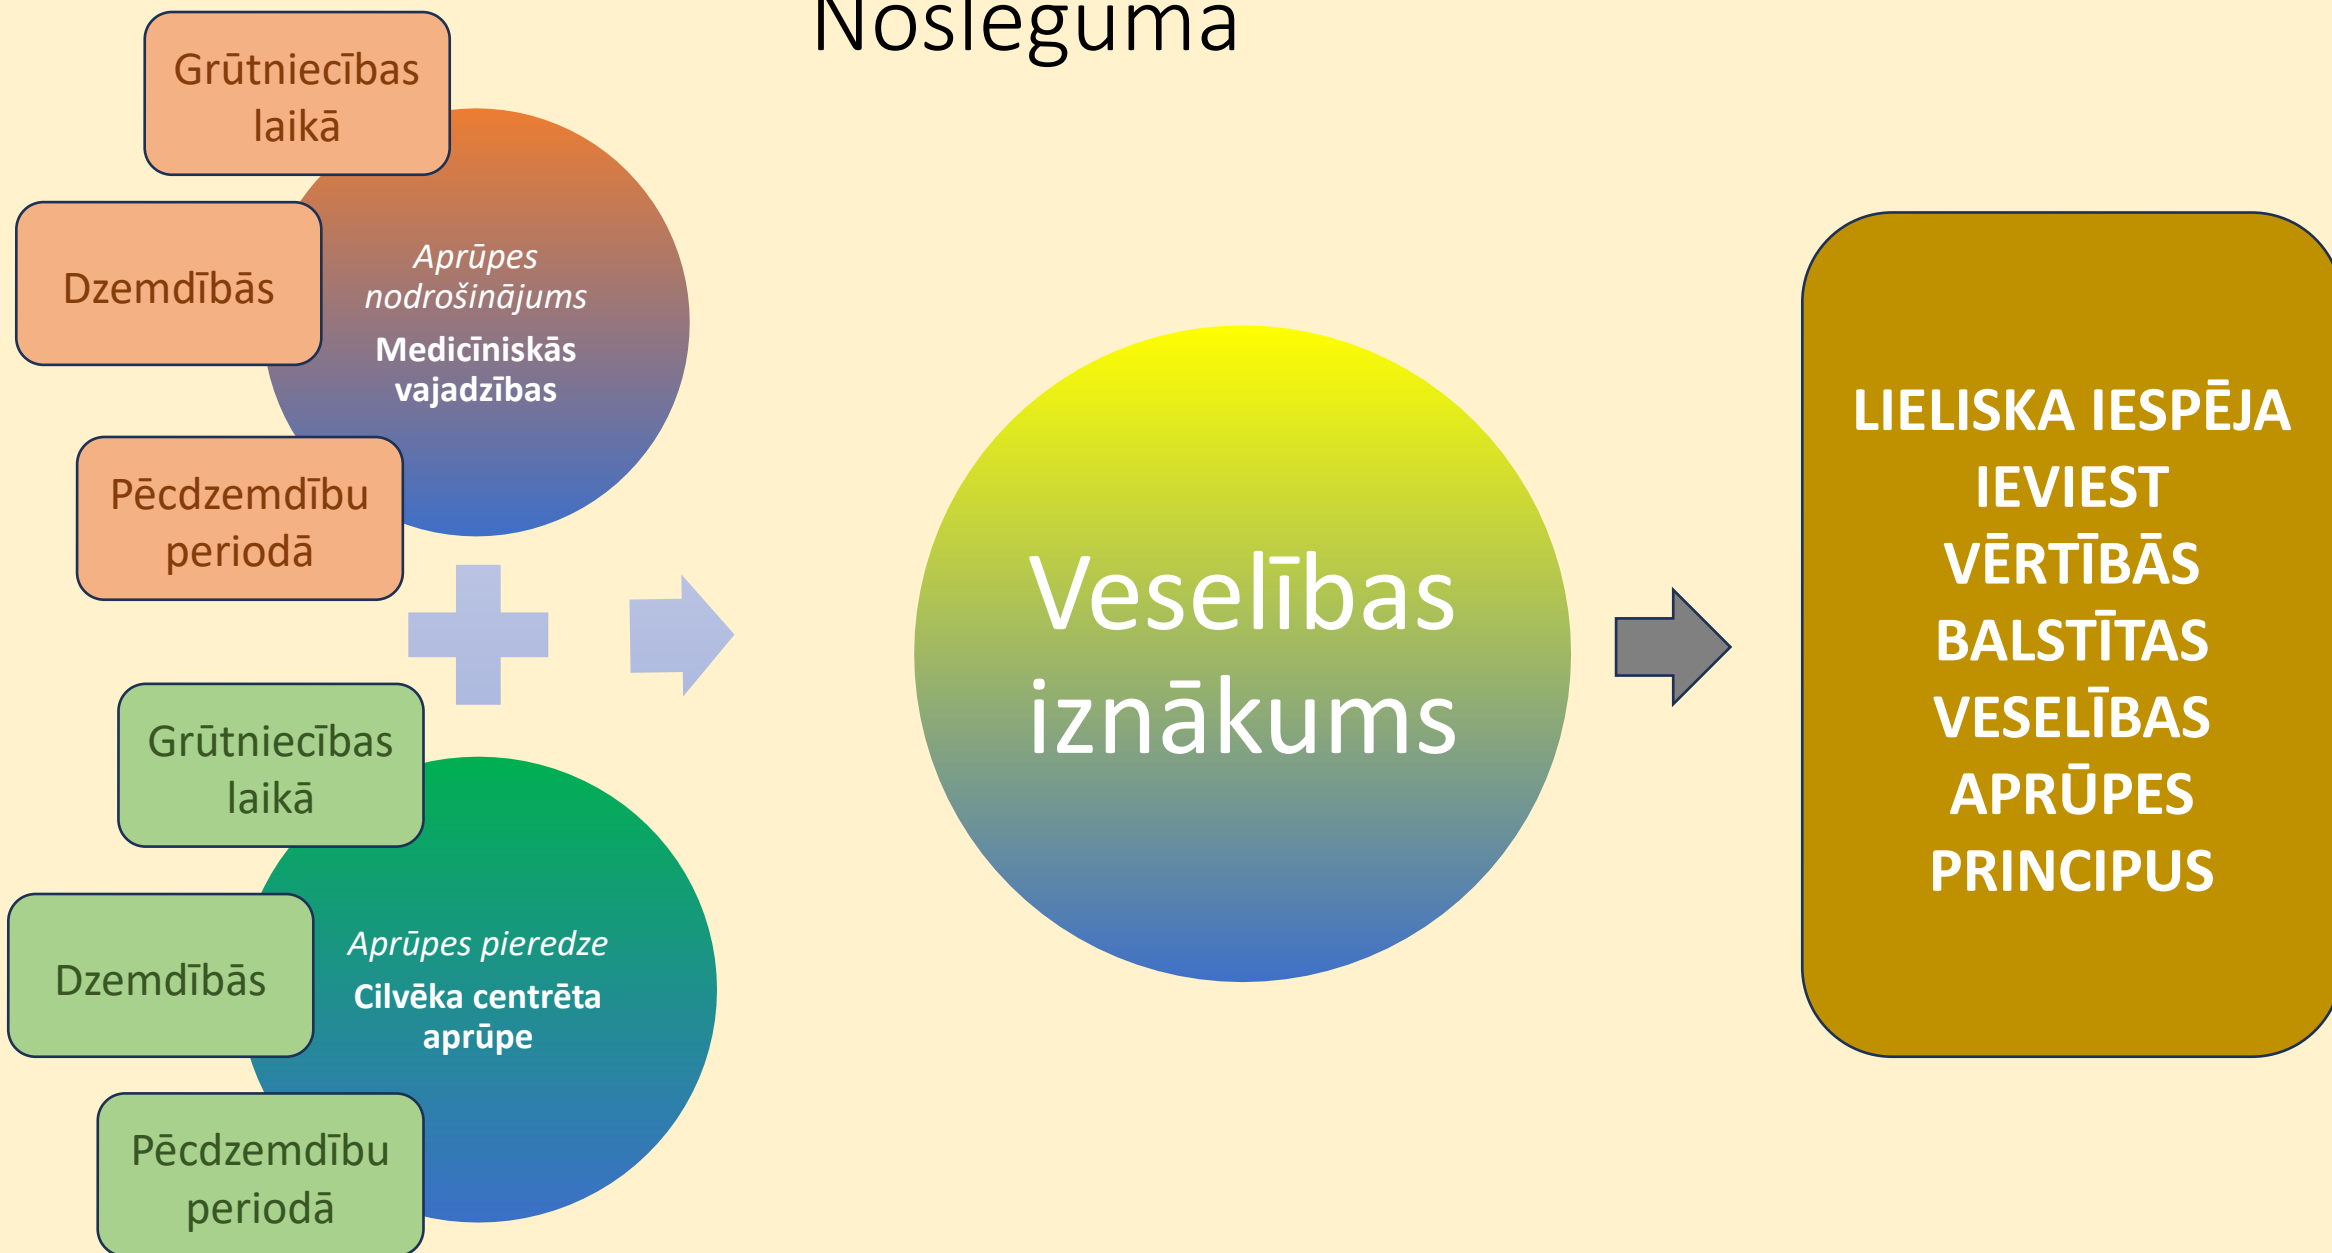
Nosleguma

Grūtniecības laikā

Dzemdībās

Aprūpes nodrošinājums
Medicīniskās vajadzības

Pēcdzemdību periodā

Grūtniecības laikā

Dzemdībās

Aprūpes pieredze
Cilvēka centrēta aprūpe

Pēcdzemdību periodā

Veselības iznākums

LIELISKA IESPĒJA IEVIEST VĒRTĪBĀS BALSTĪTAS VESELĪBAS APRŪPES PRINCIPUS